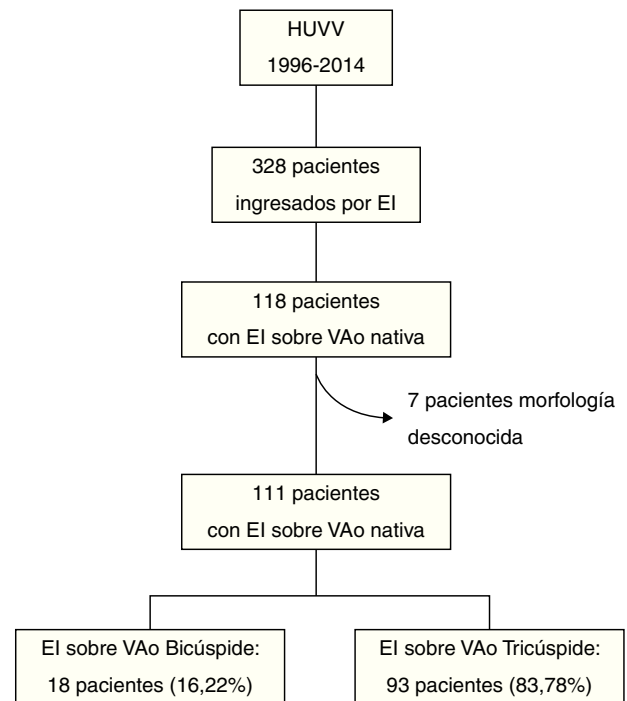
HUVV
1996-2014

328 pacientes
ingresados por EI

118 pacientes
con EI sobre VAo nativa

7 pacientes morfología
desconocida

111 pacientes
con EI sobre VAo nativa

EI sobre VAo Bicúspide:
18 pacientes (16,22%)

EI sobre VAo Tricúspide:
93 pacientes (83,78%)